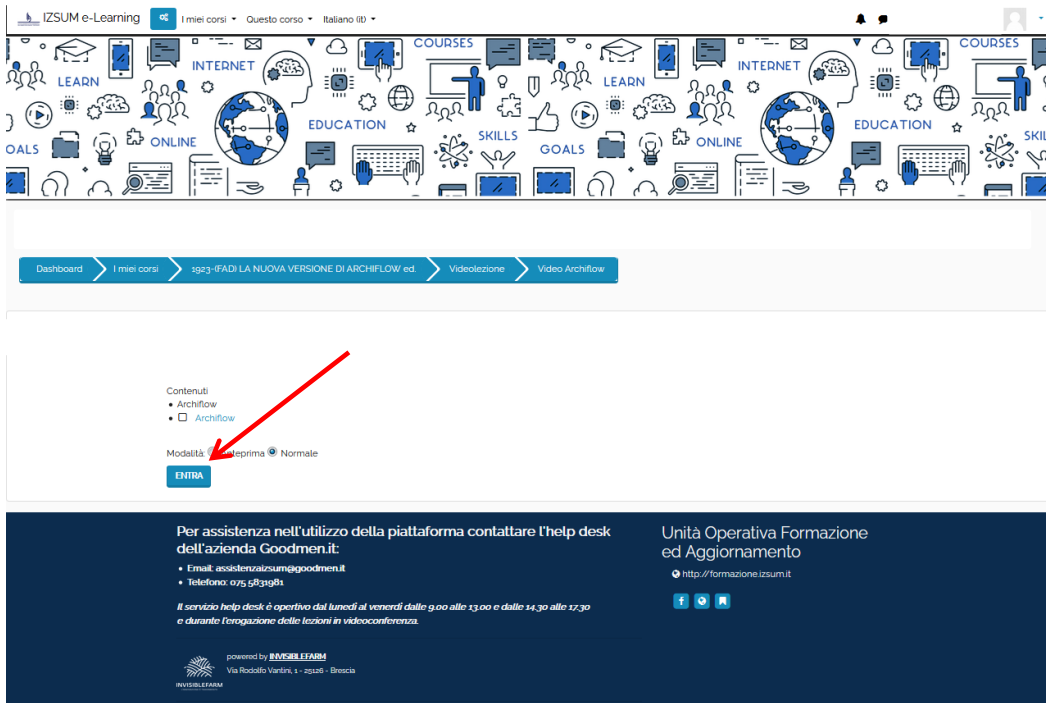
IZSUM e-Learning I miei corsi Questo corso Italiano (it)

COURSES LEARN INTERNET EDUCATION SKILLS GOALS ONLINE COURSES LEARN INTERNET EDUCATION SKILLS GOALS ONLINE

Dashboard I miei corsi 1923-(FAD) LA NUOVA VERSIONE DI ARCHIFLOW ed. Videolezione Video Archiflow

Contenuti
• Archiflow
• Archiflow

Modalità: Anteprima Normale

ENTRA

Per assistenza nell'utilizzo della piattaforma contattare l'help desk dell'azienda Goodmen.it:
• Email: assistenzaizsum@goodmen.it
• Telefono: 075 5831981

Il servizio help desk è opertivo dal lunedì al venerdì dalle 9.00 alle 13.00 e dalle 14.30 alle 17.30 e durante l'erogazione delle lezioni in videoconferenza.

powered by INVISIBLEFARM
Via Rodolfo Vantini, 1 - 25126 - Brescia
INVISIBLEFARM

Unità Operativa Formazione ed Aggiornamento
http://formazione.izsum.it